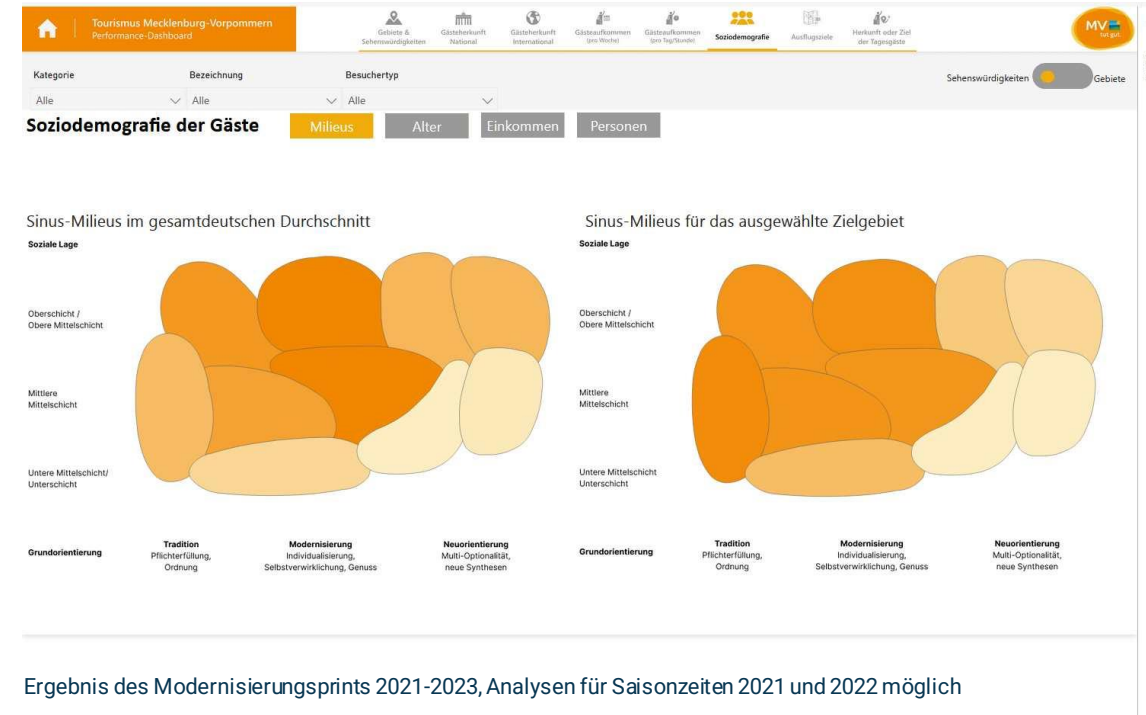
Tourismus Mecklenburg-Vorpommern
Performance-Dashboard

Gebiete & Sehenswürdigkeiten | Gästeherkunft National | Gästeherkunft International | Gästeaufkommen (pro Woche) | Gästeaufkommen (pro Tag/Stunde) | Soziodemografie | Ausflugsziele | Herkunft oder Ziel der Tagesgäste

MV tut gut.

Kategorie
Alle
Bezeichnung
Alle
Besuchertyp
Alle

Sehenswürdigkeiten Gebiete

Soziodemografie der Gäste
Milieus Alter Einkommen Personen

Sinus-Milieus im gesamtdeutschen Durchschnitt
Soziale Lage
Oberschicht / Obere Mittelschicht
Mittlere Mittelschicht
Untere Mittelschicht/ Unterschicht
Grundorientierung
Tradition
Pflichterfüllung, Ordnung
Modernisierung
Individualisierung, Selbstverwirklichung, Genuss
Neuorientierung
Multi-Optionalität, neue Synthesen

Sinus-Milieus für das ausgewählte Zielgebiet
Soziale Lage
Oberschicht / Obere Mittelschicht
Mittlere Mittelschicht
Untere Mittelschicht Unterschicht
Grundorientierung
Tradition
Pflichterfüllung, Ordnung
Modernisierung
Individualisierung, Selbstverwirklichung, Genuss
Neuorientierung
Multi-Optionalität, neue Synthesen

Ergebnis des Modernisierungsprints 2021-2023, Analysen für Saisonzeiten 2021 und 2022 möglich